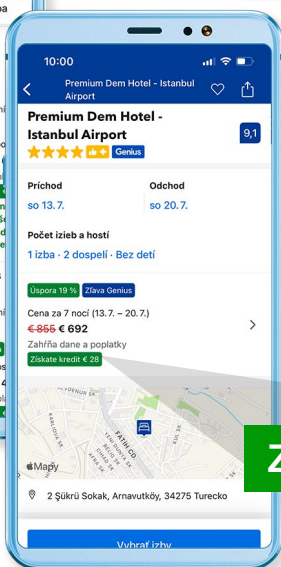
10:00

Premium Dem Hotel - Istanbul Airport

Premium Dem Hotel - Istanbul Airport

9,1

Genius

Príchod
so 13. 7.

Odchod
so 20. 7.

Počet izieb a hostí
1 izba · 2 dospelí · Bez detí

Úspora 19 %
Zľava Genius

Cena za 7 nocí (13. 7. – 20. 7.)
~~€ 855~~ € 692
Zahŕňa dane a poplatky
Získate kredit € 28

FATIH CD.

Mapy

2 Şükrü Sokak, Arnavutköy, 34275 Turecko

Vybrať izby

Z